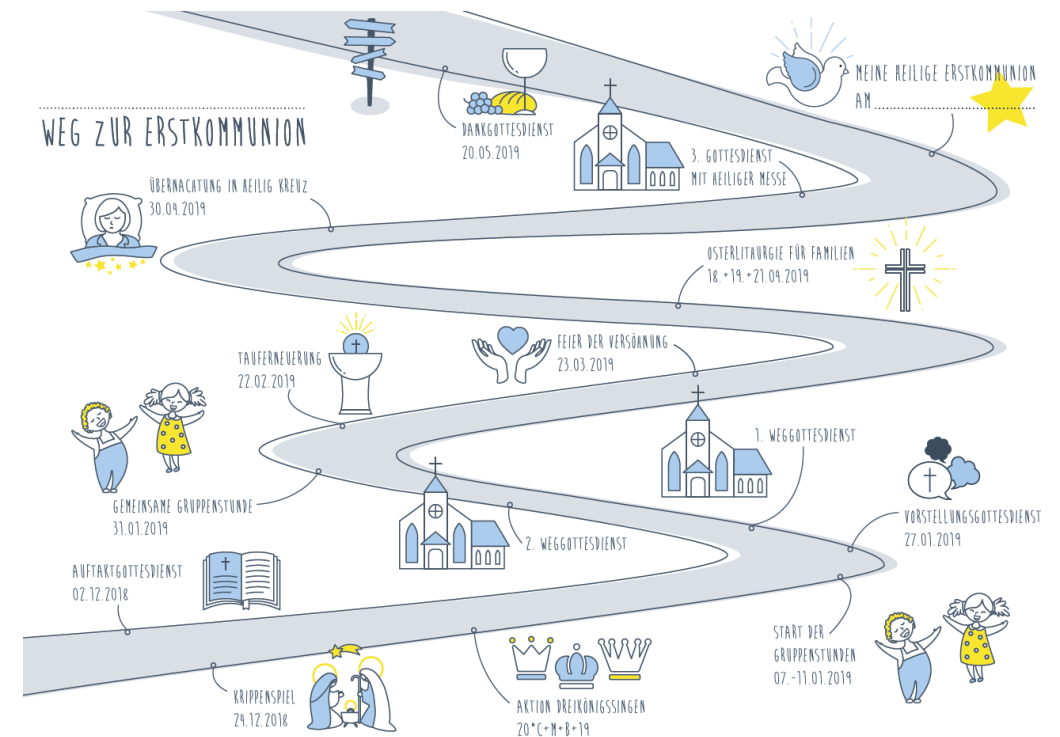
WEG ZUR ERSTKOMMUNION

MEINE HEILIGE ERSTKOMMUNION AM

DANKGOTTESDIENST
20.05.2019

3. GOTTESDIENST MIT HEILIGER MESSE

ÜBERNACHTUNG IN HEILIG KREUZ
30.04.2019

OSTERLITURGIE FÜR FAMILIEN
18.+19.+21.04.2019

TAUFERNEUERUNG
22.02.2019

FEIER DER VERSÖHNUNG
23.03.2019

1. WEGGOTTESDIENST

GEMEINSAME GRUPPENSTUNDE
31.01.2019

VORSTELLUNGSGOTTESDIENST
27.01.2019

2. WEGGOTTESDIENST

AUFTAKTGOTTESDIENST
02.12.2018

START DER GRUPPENSTUNDEN
07.-11.01.2019

KRIPPENSPIEL
24.12.2018

AKTION DREIKÖNIGSSINGEN
20*C+M+B+19